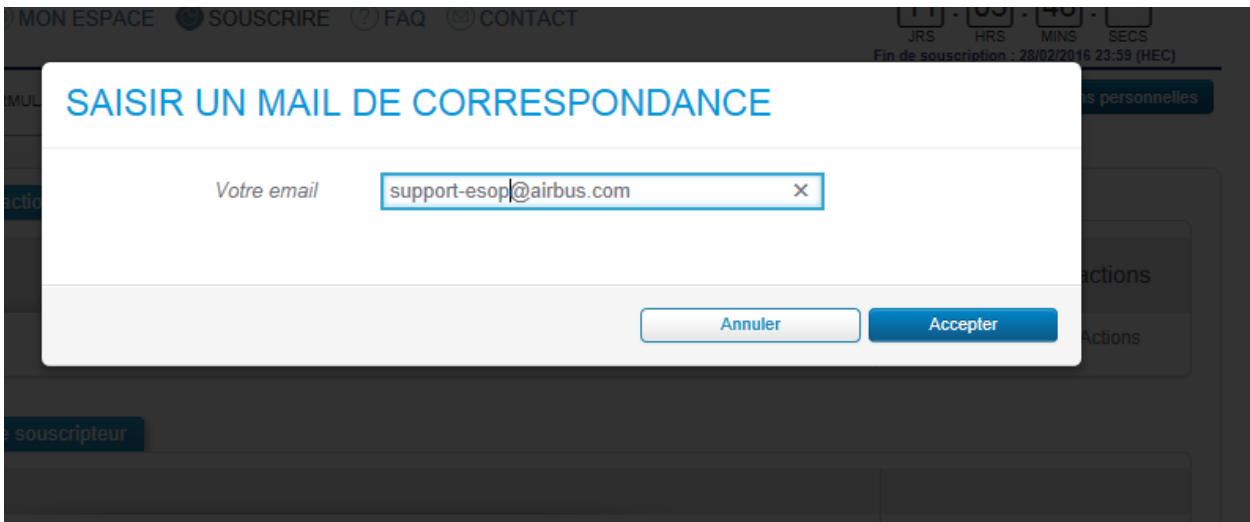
MON ESPACE SOUSCRIRE FAQ CONTACT

11 : 05 : 46 :
JRS HRS MINS SECS
Fin de souscription : 28/02/2016 23:59 (HEC)

RMUL

ns personnelles

SAISIR UN MAIL DE CORRESPONDANCE

Votre email support-esop@airbus.com ×

actio

actions

Actions

Annuler Accepter

e souscripteur